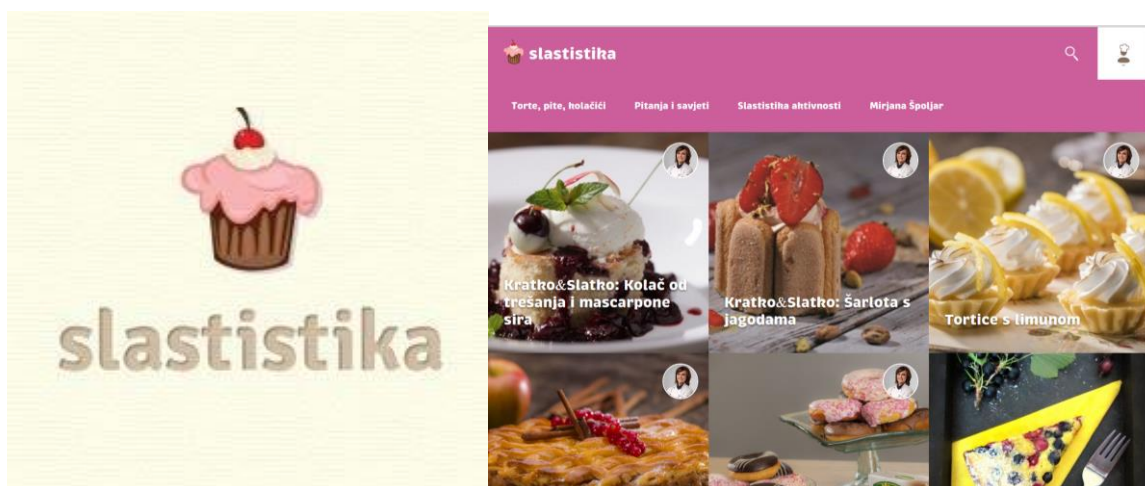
slastistika

slastistika

Torte, pite, kolačići
Pitanja i savjeti
Slastistika aktivnosti
Mirjana Špoljar

Kratko&Slatko: Kolač od trešanja i mascarpone sira

Kratko&Slatko: Šarlota s jagodama

Tortice s limunom